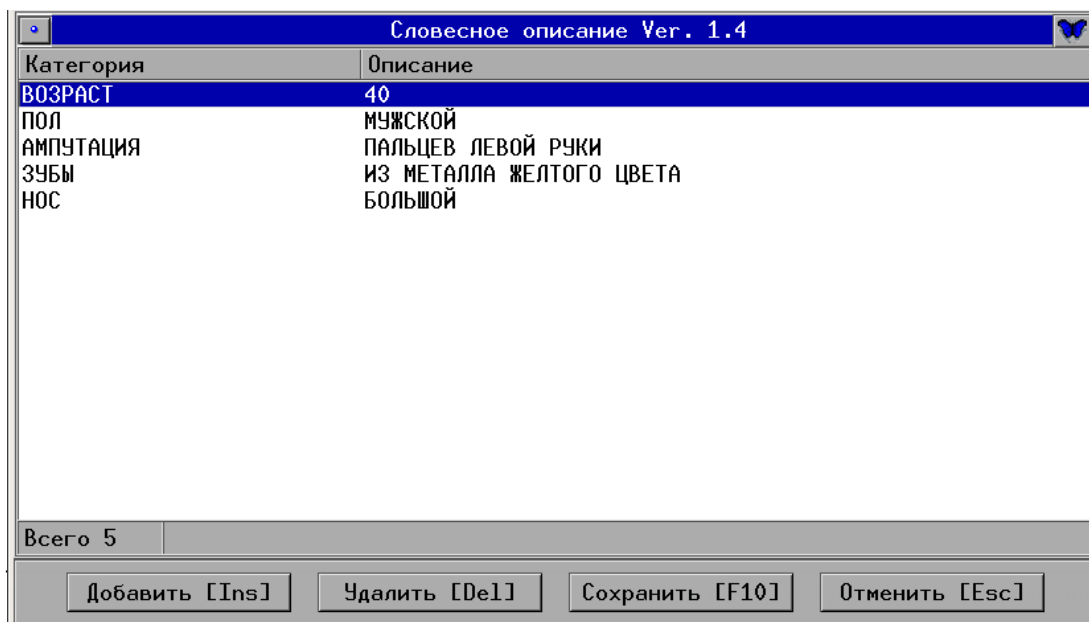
Словесное описание Ver. 1.4

| Категория | Описание |
|---|---|
| ВОЗРАСТ | 40 |
| ПОЛ | МУЖСКОЙ |
| АМПУТАЦИЯ | ПАЛЬЦЕВ ЛЕВОЙ РУКИ |
| ЗУБЫ | ИЗ МЕТАЛЛА ЖЕЛТОГО ЦВЕТА |
| НОС | БОЛЬШОЙ |

Всего 5

Добавить [Ins]   Удалить [Del]   Сохранить [F10]   Отменить [Esc]